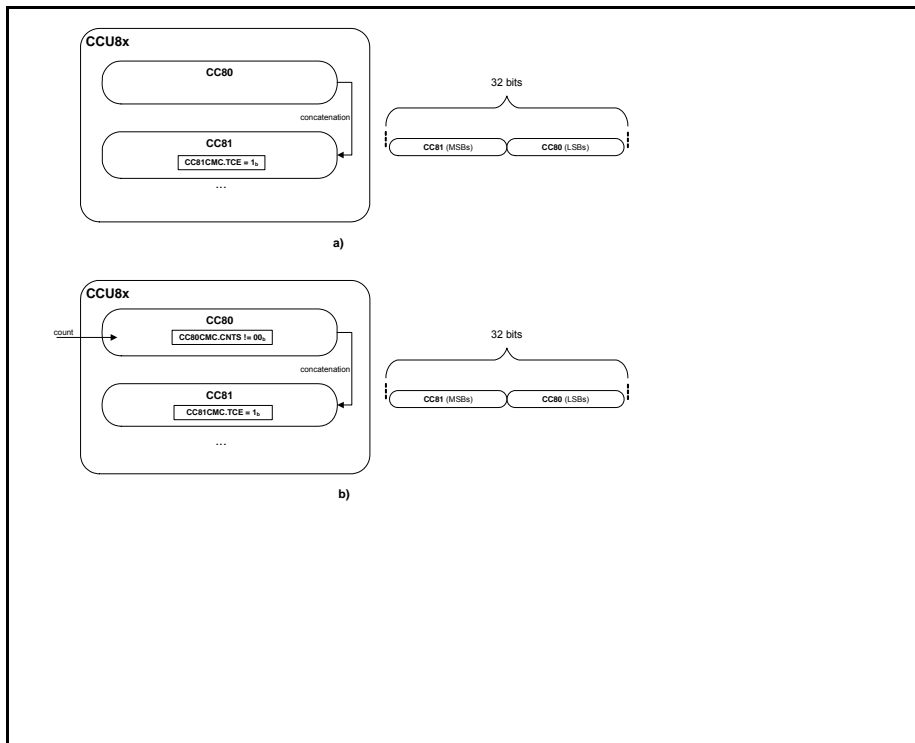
CCU8x

CC80

concatenation

CC81

CC81CMC.TCE = $1_b$

...

32 bits

CC81 (MSBs)

CC80 (LSBs)

a)

CCU8x

count

CC80

CC80CMC.CNTS != $00_b$

concatenation

CC81

CC81CMC.TCE = $1_b$

...

32 bits

CC81 (MSBs)

CC80 (LSBs)

b)